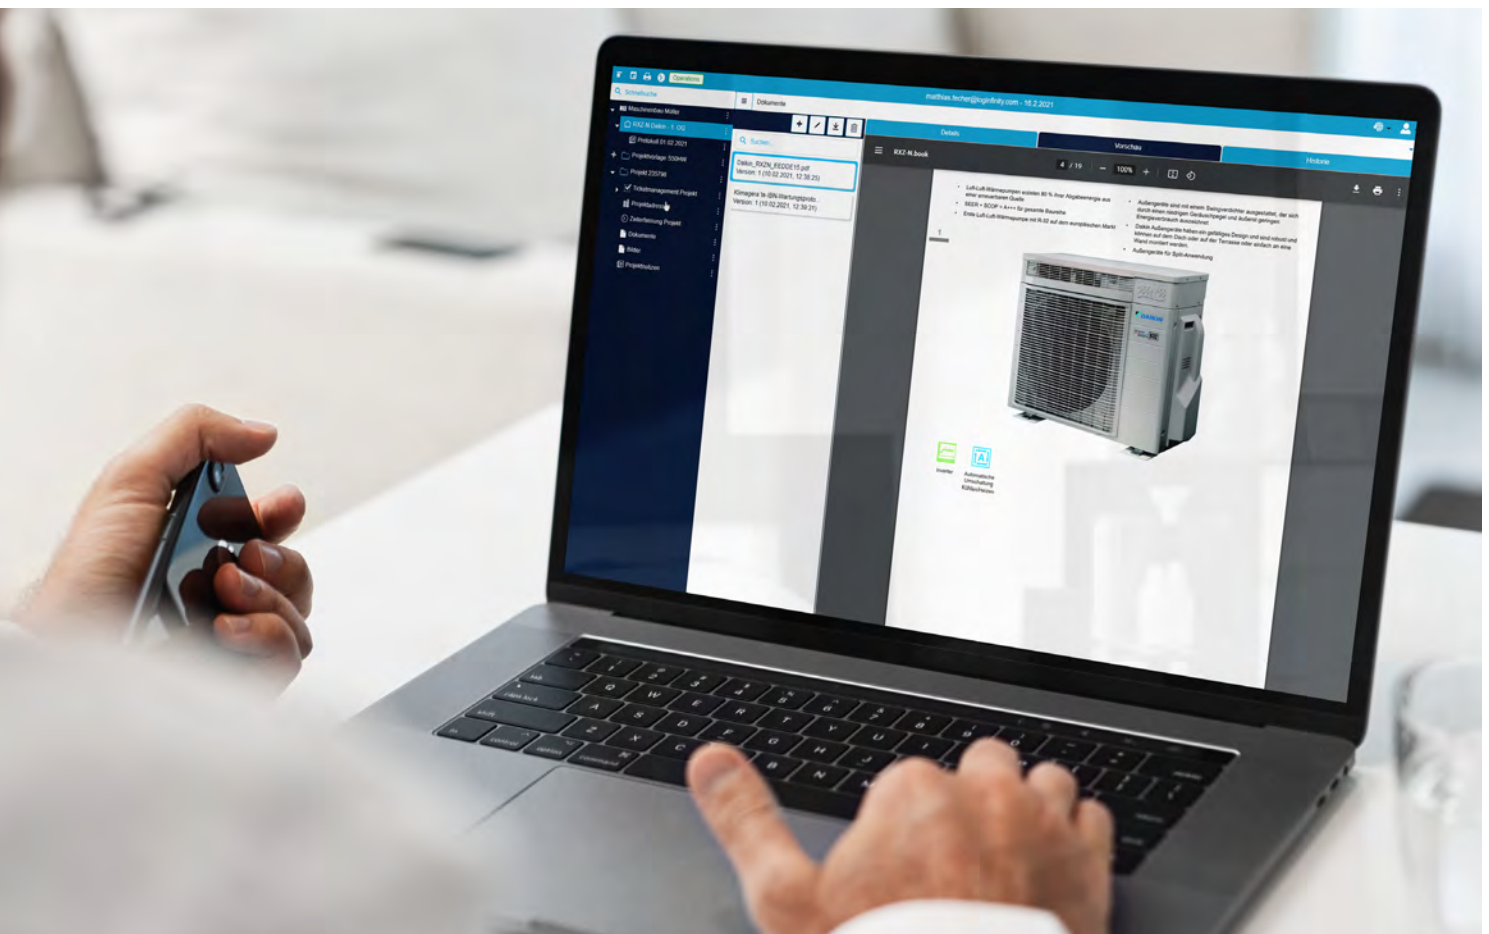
Operations

Schnellsuche

matthias.fecher@loginfinity.com - 16.2.2021

Maschinenbau Müller

RXZ-N Daikin - 1. OG

Protokoll 01.02.2021

Projektvorlage 550HW

Projekt 2357W

Ticketmanagement Projekt

Projektadmin

Zeiterfassung Projekt

Dokumente

Bilder

Projektnotizen

Dokumente

Suchen...

Daikin_RXZN_EEDDE15.pdf
Version: 1 (10.02.2021, 12:38:25)

Klimagerät IBN-Wartungsproto...
Version: 1 (10.02.2021, 12:39:21)

Details

Vorschau

Historie

RXZ-N.book

4 / 19

100%

Luft-Luft-Wärmepumpen erzielen 80 % ihrer Abgabeenergie aus einer erneuerbaren Quelle

SEER + SCOP + A+++ für gesamte Baureihe

Erste Luft-Luft-Wärmepumpe mit R-32 auf dem europäischen Markt

Außengeräte sind mit einem Swingverdichter ausgestattet, der sich durch einen niedrigen Geräuschpegel und äußerst geringen Energieverbrauch auszeichnet

Daikin Außengeräte haben ein gefälliges Design und sind robust und können auf dem Dach oder auf der Terrasse oder einfach an eine Wand montiert werden.

Außengeräte für Split-Anwendung

DAIKIN

Inverter

Automatische Umschaltung Kühlen/Heizen